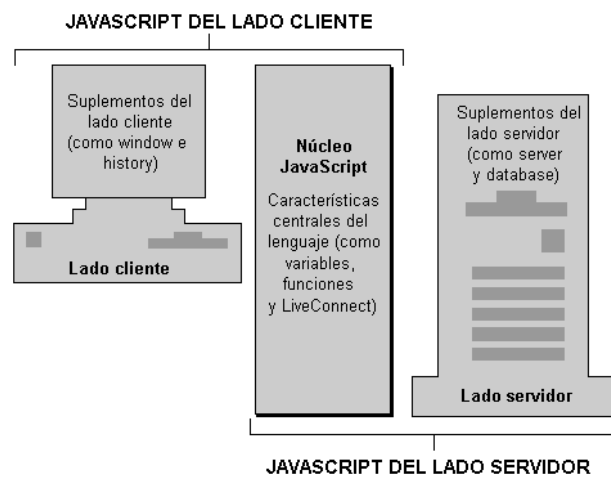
JAVASCRIPT DEL LADO CLIENTE

Suplementos del lado cliente (como window e history)

Lado cliente

Núcleo JavaScript

Características centrales del lenguaje (como variables, funciones y LiveConnect)

Suplementos del lado servidor (como server y database)

Lado servidor

JAVASCRIPT DEL LADO SERVIDOR